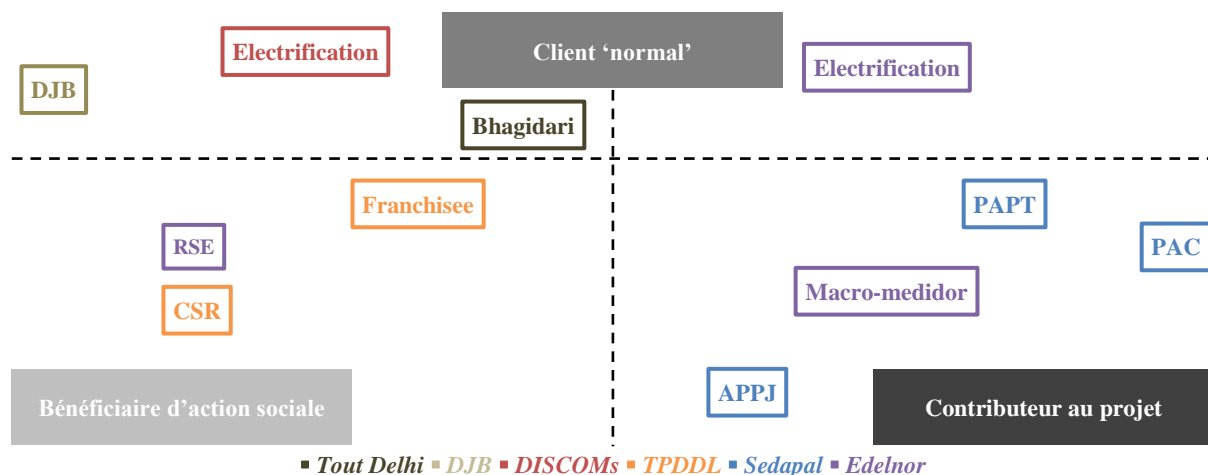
Electrification

Client ‘normal’

Electrification

DJB

Bhagidari

Franchisee

PAPT

RSE

PAC

Macro-medidor

CSR

Bénéficiaire d’action sociale

APPJ

Contributeur au projet

▪ Tout Delhi ▪ DJB ▪ DISCOMs ▪ TPDDL ▪ Sedapal ▪ Edelnor